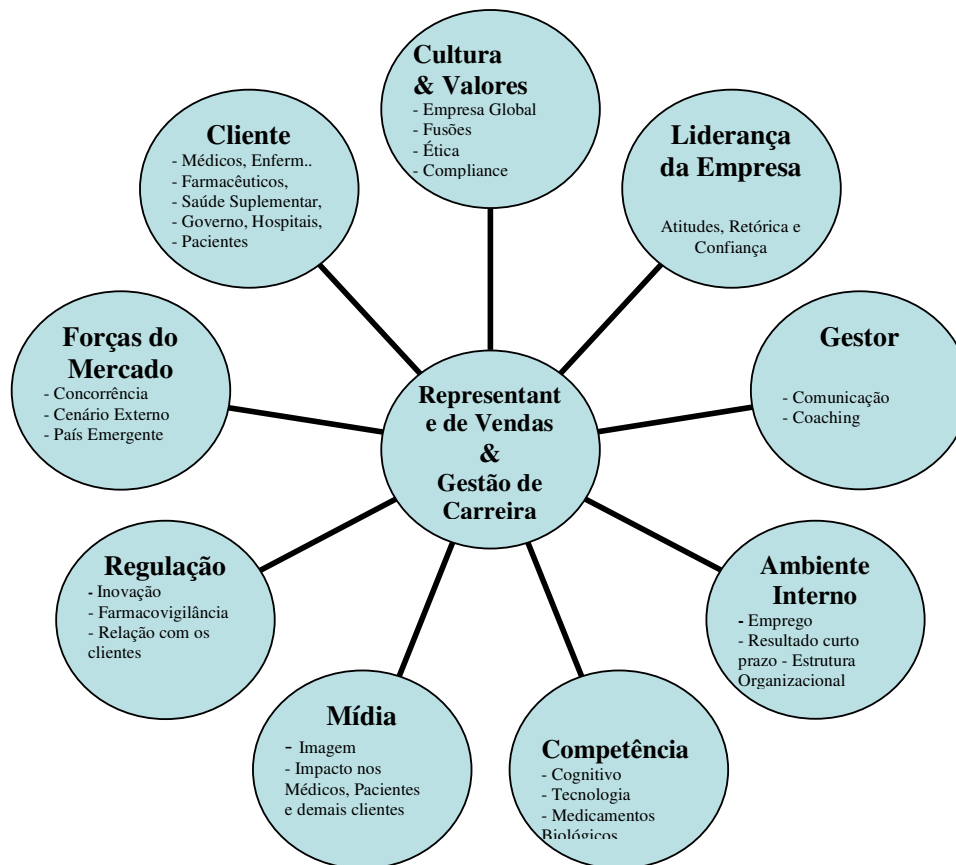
Cultura & Valores
- Empresa Global
- Fusões
- Ética
- Compliance

Cliente
- Médicos, Enferm..
- Farmacêuticos,
- Saúde Suplementar,
- Governo, Hospitais,
- Pacientes

Liderança da Empresa

Atitudes, Retórica e Confiança

Forças do Mercado
- Concorrência
- Cenário Externo
- País Emergente

Representant e de Vendas & Gestão de Carreira

Gestor

- Comunicação
- Coaching

Regulação
- Inovação
- Farmacovigilância
- Relação com os clientes

Ambiente Interno
- Emprego
- Resultado curto prazo - Estrutura Organizacional

Mídia
- Imagem
- Impacto nos Médicos, Pacientes e demais clientes

Competência
- Cognitivo
- Tecnologia
- Medicamentos Biológicos